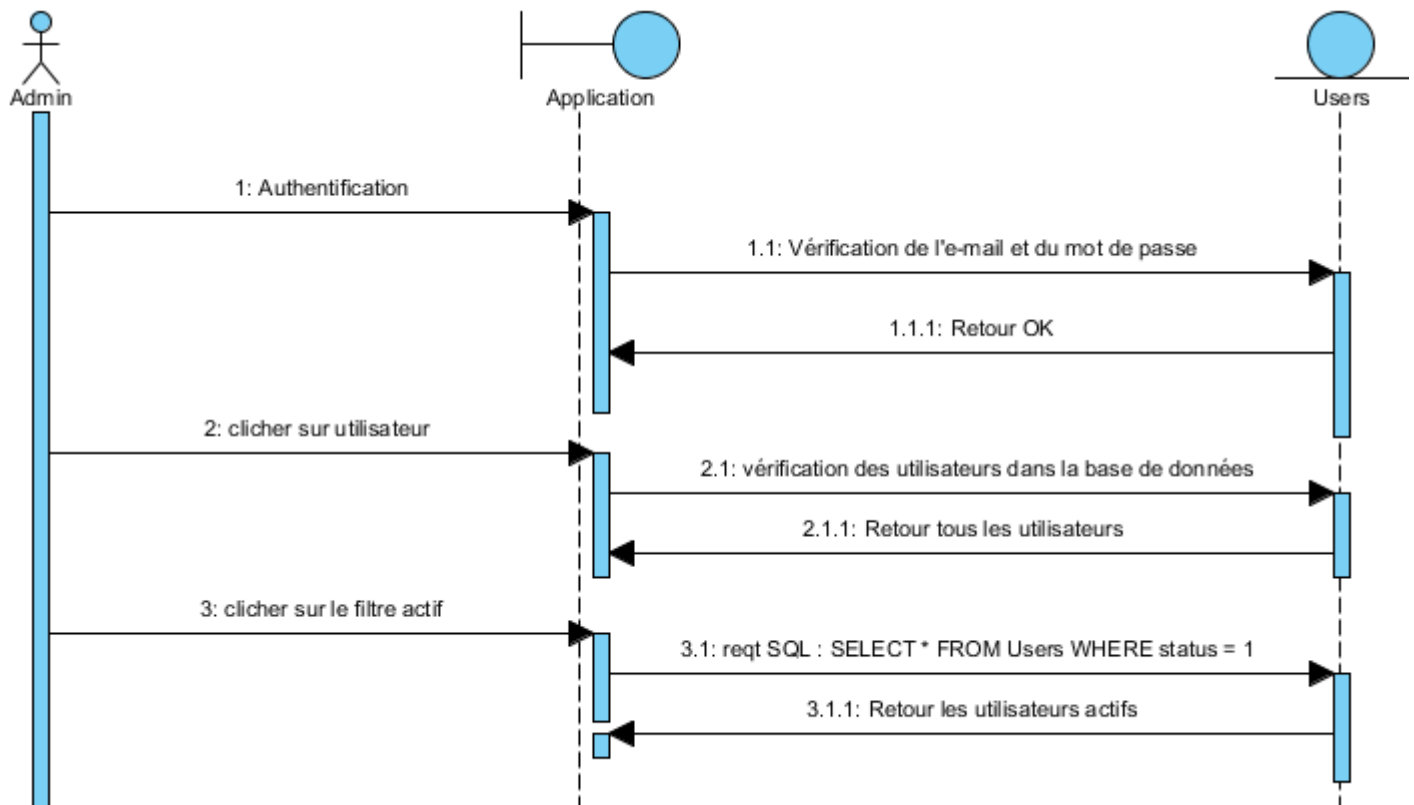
Admin

Application

Users

1: Authentification

1.1: Vérification de l'e-mail et du mot de passe

1.1.1: Retour OK

2: clicher sur utilisateur

2.1: vérification des utilisateurs dans la base de données

2.1.1: Retour tous les utilisateurs

3: clicher sur le filtre actif

3.1: reqt SQL : SELECT * FROM Users WHERE status = 1

3.1.1: Retour les utilisateurs actifs